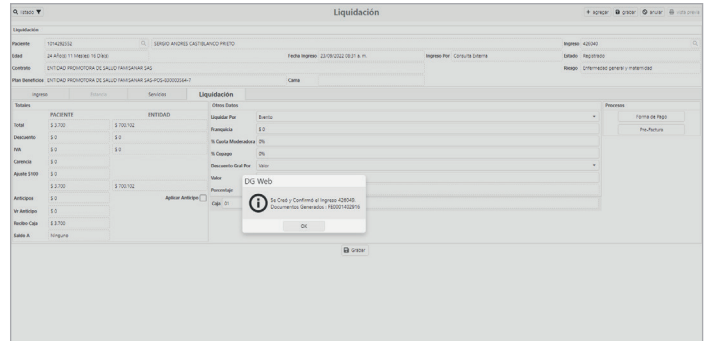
Q listado ▼

Liquidación

+ agregar 🖫 grabar ⊘ anular 🖶 vista previa

Liquidación

Paciente 1214282332 SERGIO ANDRES CASTELLANO PRIETO

Ingreso 428040

Edad 24 Años 11 Meses 16 Días

Fecha Ingreso 22/09/2022 08:31 a. m.

Ingreso Por Consulta Externa

Estado Registrado

Contrato ENTIDAD PROMOTORA DE SALUD FAMISANAR SAS

Riesgo Enfermedad general y maternidad

Plan Beneficios ENTIDAD PROMOTORA DE SALUD FAMISANAR SAS-POS-S00003564-7

Cama

Ingreso Resumen Servicios Liquidación

Totales

| | PACIENTE | ENTIDAD |
|---|---|---|
| Total | $ 2.700 | $ 700.102 |
| Descuento | $ 0 | $ 0 |
| IVA | $ 0 | $ 0 |
| Carencia | $ 0 | |
| Aporte $100 | $ 0 | |
| | $ 2.700 | $ 700.102 |

Anticipos $ 0 Aplicar Anticipo

Vr Anticipo $ 0

Recibo Caja $ 2.700

Saldo A Ninguno

Otros Datos

Liquidar Por Evento

Franquicia $ 0

% Cuota Moderadora 0%

% Copago 0%

Descuento Gral Por Valor

Valor

Porcentaje

Caja 01

Procesos

Forma de Pago

Pre-Factura

DG Web

Se Creó y Confirmó el Ingreso 428040. Documentos Generados : FE00001402916

OK

🖫 Grabar